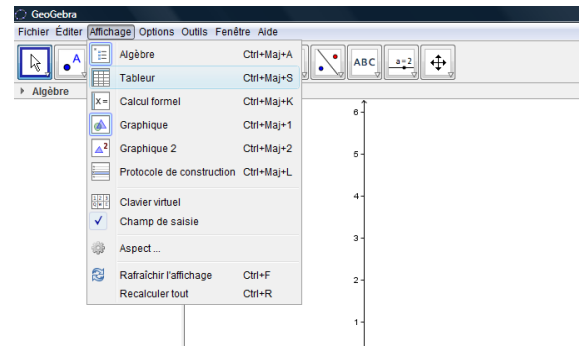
GeoGebra

Fichier Éditer Affichage Options Outils Fenêtre Aide

ABC

a = 2

Algèbre

Algèbre Ctrl+Maj+A
Tableur Ctrl+Maj+S
Calcul formel Ctrl+Maj+K
Graphique Ctrl+Maj+1
Graphique 2 Ctrl+Maj+2
Protocole de construction Ctrl+Maj+L

Clavier virtuel
Champ de saisie

Aspect ...

Rafraîchir l'affichage Ctrl+F
Recalculer tout Ctrl+R

6
5
4
3
2
1